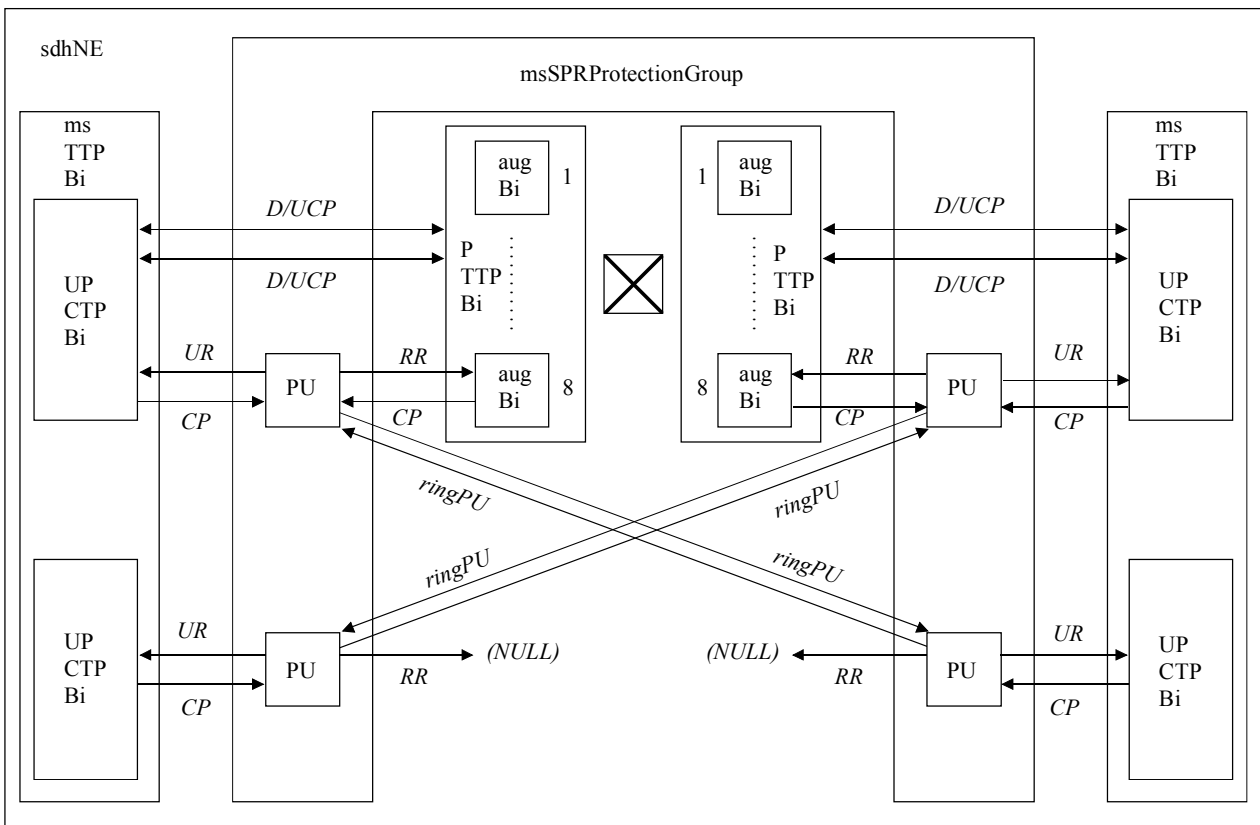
sdhNE

msSPRProtectionGroup

ms
TTP
Bi

UP
CTP
Bi

D/UCP

D/UCP

aug
Bi

1

P
TTP
Bi

aug
Bi

8

UR

CP

PU

RR

CP

aug
Bi

1

P
TTP
Bi

aug
Bi

8

D/UCP

D/UCP

RR

CP

PU

UR

CP

ms
TTP
Bi

UP
CTP
Bi

ringPU

ringPU

ringPU

ringPU

UP
CTP
Bi

UR

CP

PU

RR

(NULL)

(NULL)

RR

PU

UR

CP

UP
CTP
Bi